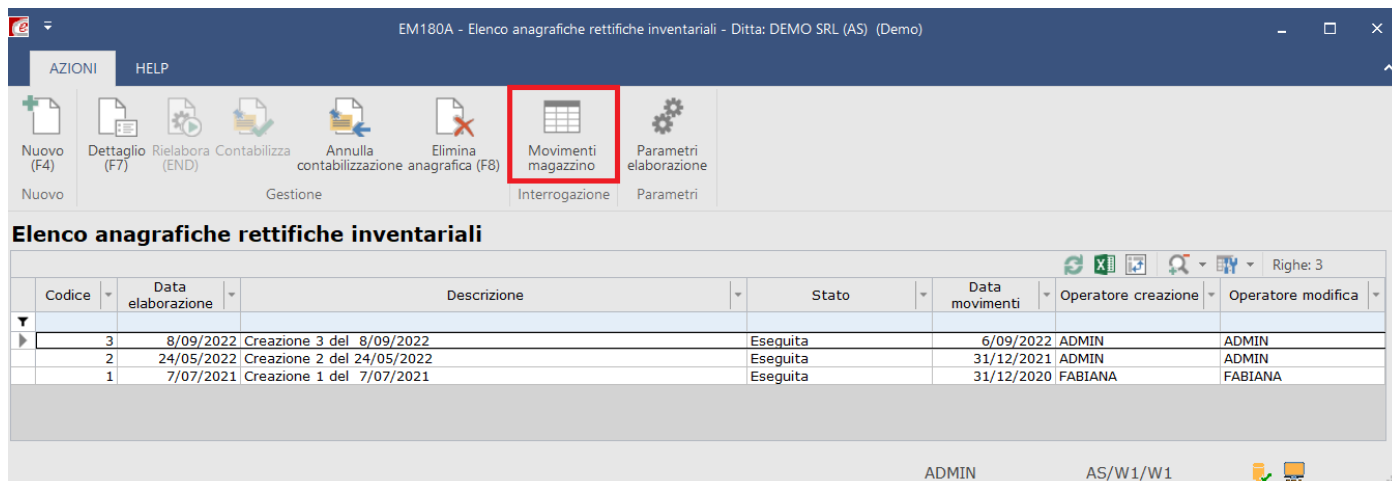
EM180A - Elenco anagrafiche rettifiche inventariali - Ditta: DEMO SRL (AS) (Demo)

AZIONI HELP

Nuovo (F4)
Nuovo

Dettaglio (F7) Rielabora (END) Contabilizza Annulla contabilizzazione Elimina anagrafica (F8)
Gestione

Movimenti magazzino
Interrogazione

Parametri elaborazione
Parametri

Elenco anagrafiche rettifiche inventariali

Righe: 3

| Codice | Data elaborazione | Descrizione | Stato | Data movimenti | Operatore creazione | Operatore modifica |
|---|---|---|---|---|---|---|
| 3 | 8/09/2022 | Creazione 3 del 8/09/2022 | Eseguita | 6/09/2022 | ADMIN | ADMIN |
| 2 | 24/05/2022 | Creazione 2 del 24/05/2022 | Eseguita | 31/12/2021 | ADMIN | ADMIN |
| 1 | 7/07/2021 | Creazione 1 del 7/07/2021 | Eseguita | 31/12/2020 | FABIANA | FABIANA |

ADMIN AS/W1/W1